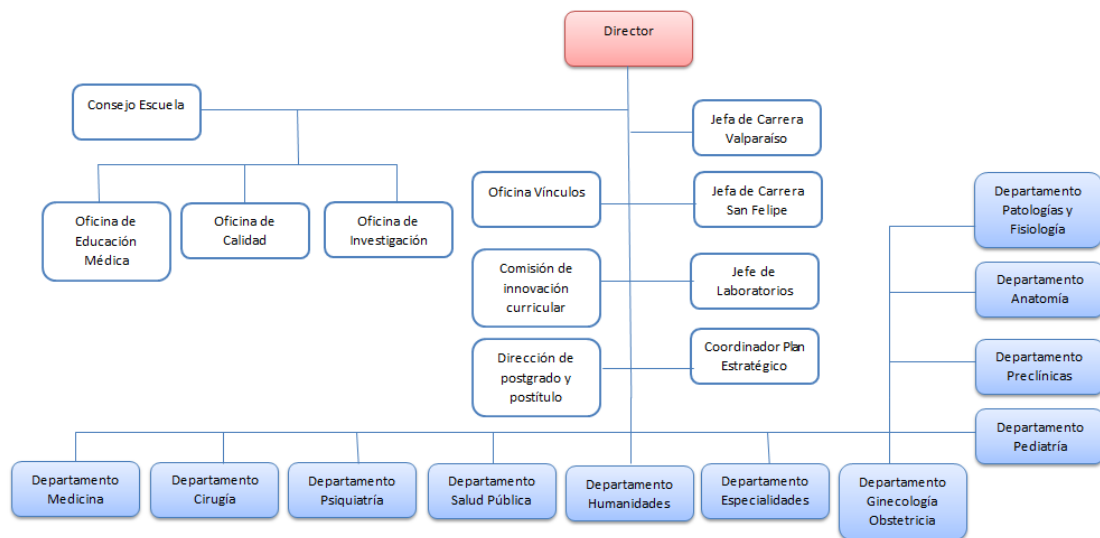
Director

Consejo Escuela

Jefa de Carrera Valparaíso

Oficina de Educación Médica

Oficina de Calidad

Oficina de Investigación

Oficina Vínculos

Jefa de Carrera San Felipe

Departamento Patologías y Fisiología

Comisión de innovación curricular

Jefe de Laboratorios

Departamento Anatomía

Dirección de postgrado y postítulo

Coordinador Plan Estratégico

Departamento Preclínicas

Departamento Pediatría

Departamento Medicina

Departamento Cirugía

Departamento Psiquiatría

Departamento Salud Pública

Departamento Humanidades

Departamento Especialidades

Departamento Ginecología Obstetricia